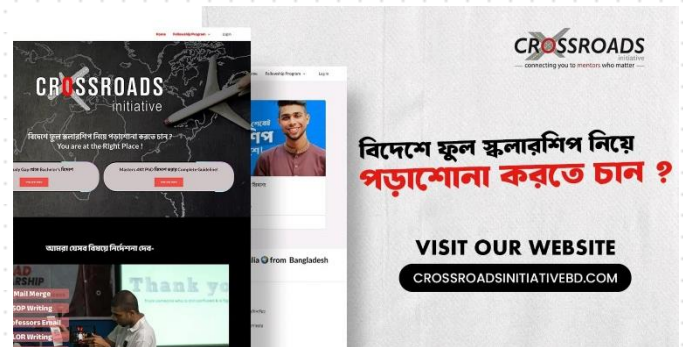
Home Fellowship Program Log in

CROSSROADS initiative

বিদেশে ফুল স্কলারশিপ নিয়ে পড়াশোনা করতে চান?
You are at the Right Place !

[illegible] Bachelor's বিদেশ

Masters এবং PhD বিদেশ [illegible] Complete Guideline

আমরা যেসব বিষয়ে নির্দেশনা দেব-

Mail Merge
SOP Writing
Professors Email
LOR Writing

Thank yo

Fellowship Program Log in

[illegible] from Bangladesh

CROSSROADS initiative
connecting you to mentors who matter

বিদেশে ফুল স্কলারশিপ নিয়ে
পড়াশোনা করতে চান ?

VISIT OUR WEBSITE
CROSSROADSINITIATIVEBD.COM